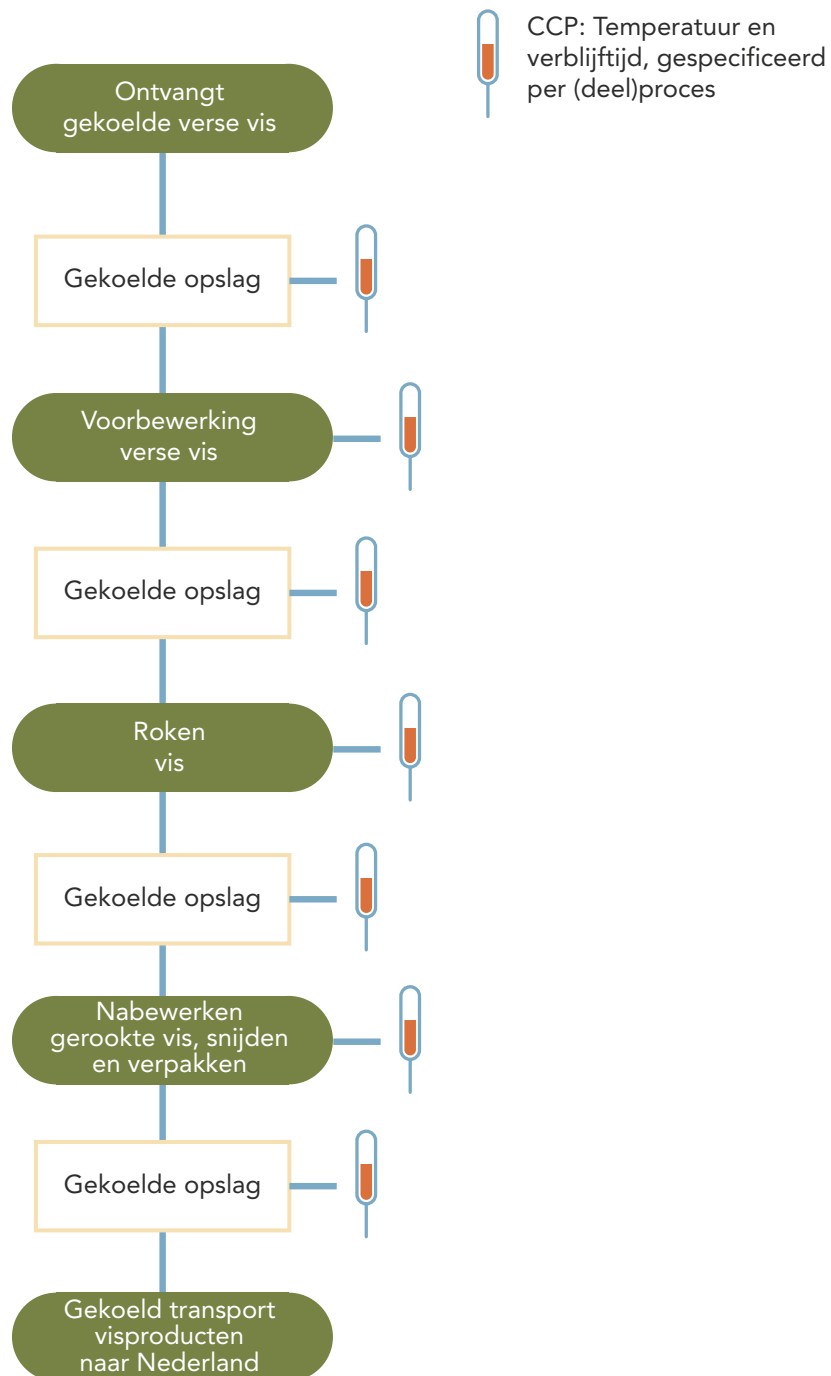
CCP: Temperatuur en verblijftijd, gespecificeerd per (deel)proces

Ontvangt gekoelde verse vis

Gekoelde opslag

Voorbewerking verse vis

Gekoelde opslag

Roken vis

Gekoelde opslag

Nabewerken gerookte vis, snijden en verpakken

Gekoelde opslag

Gekoeld transport visproducten naar Nederland